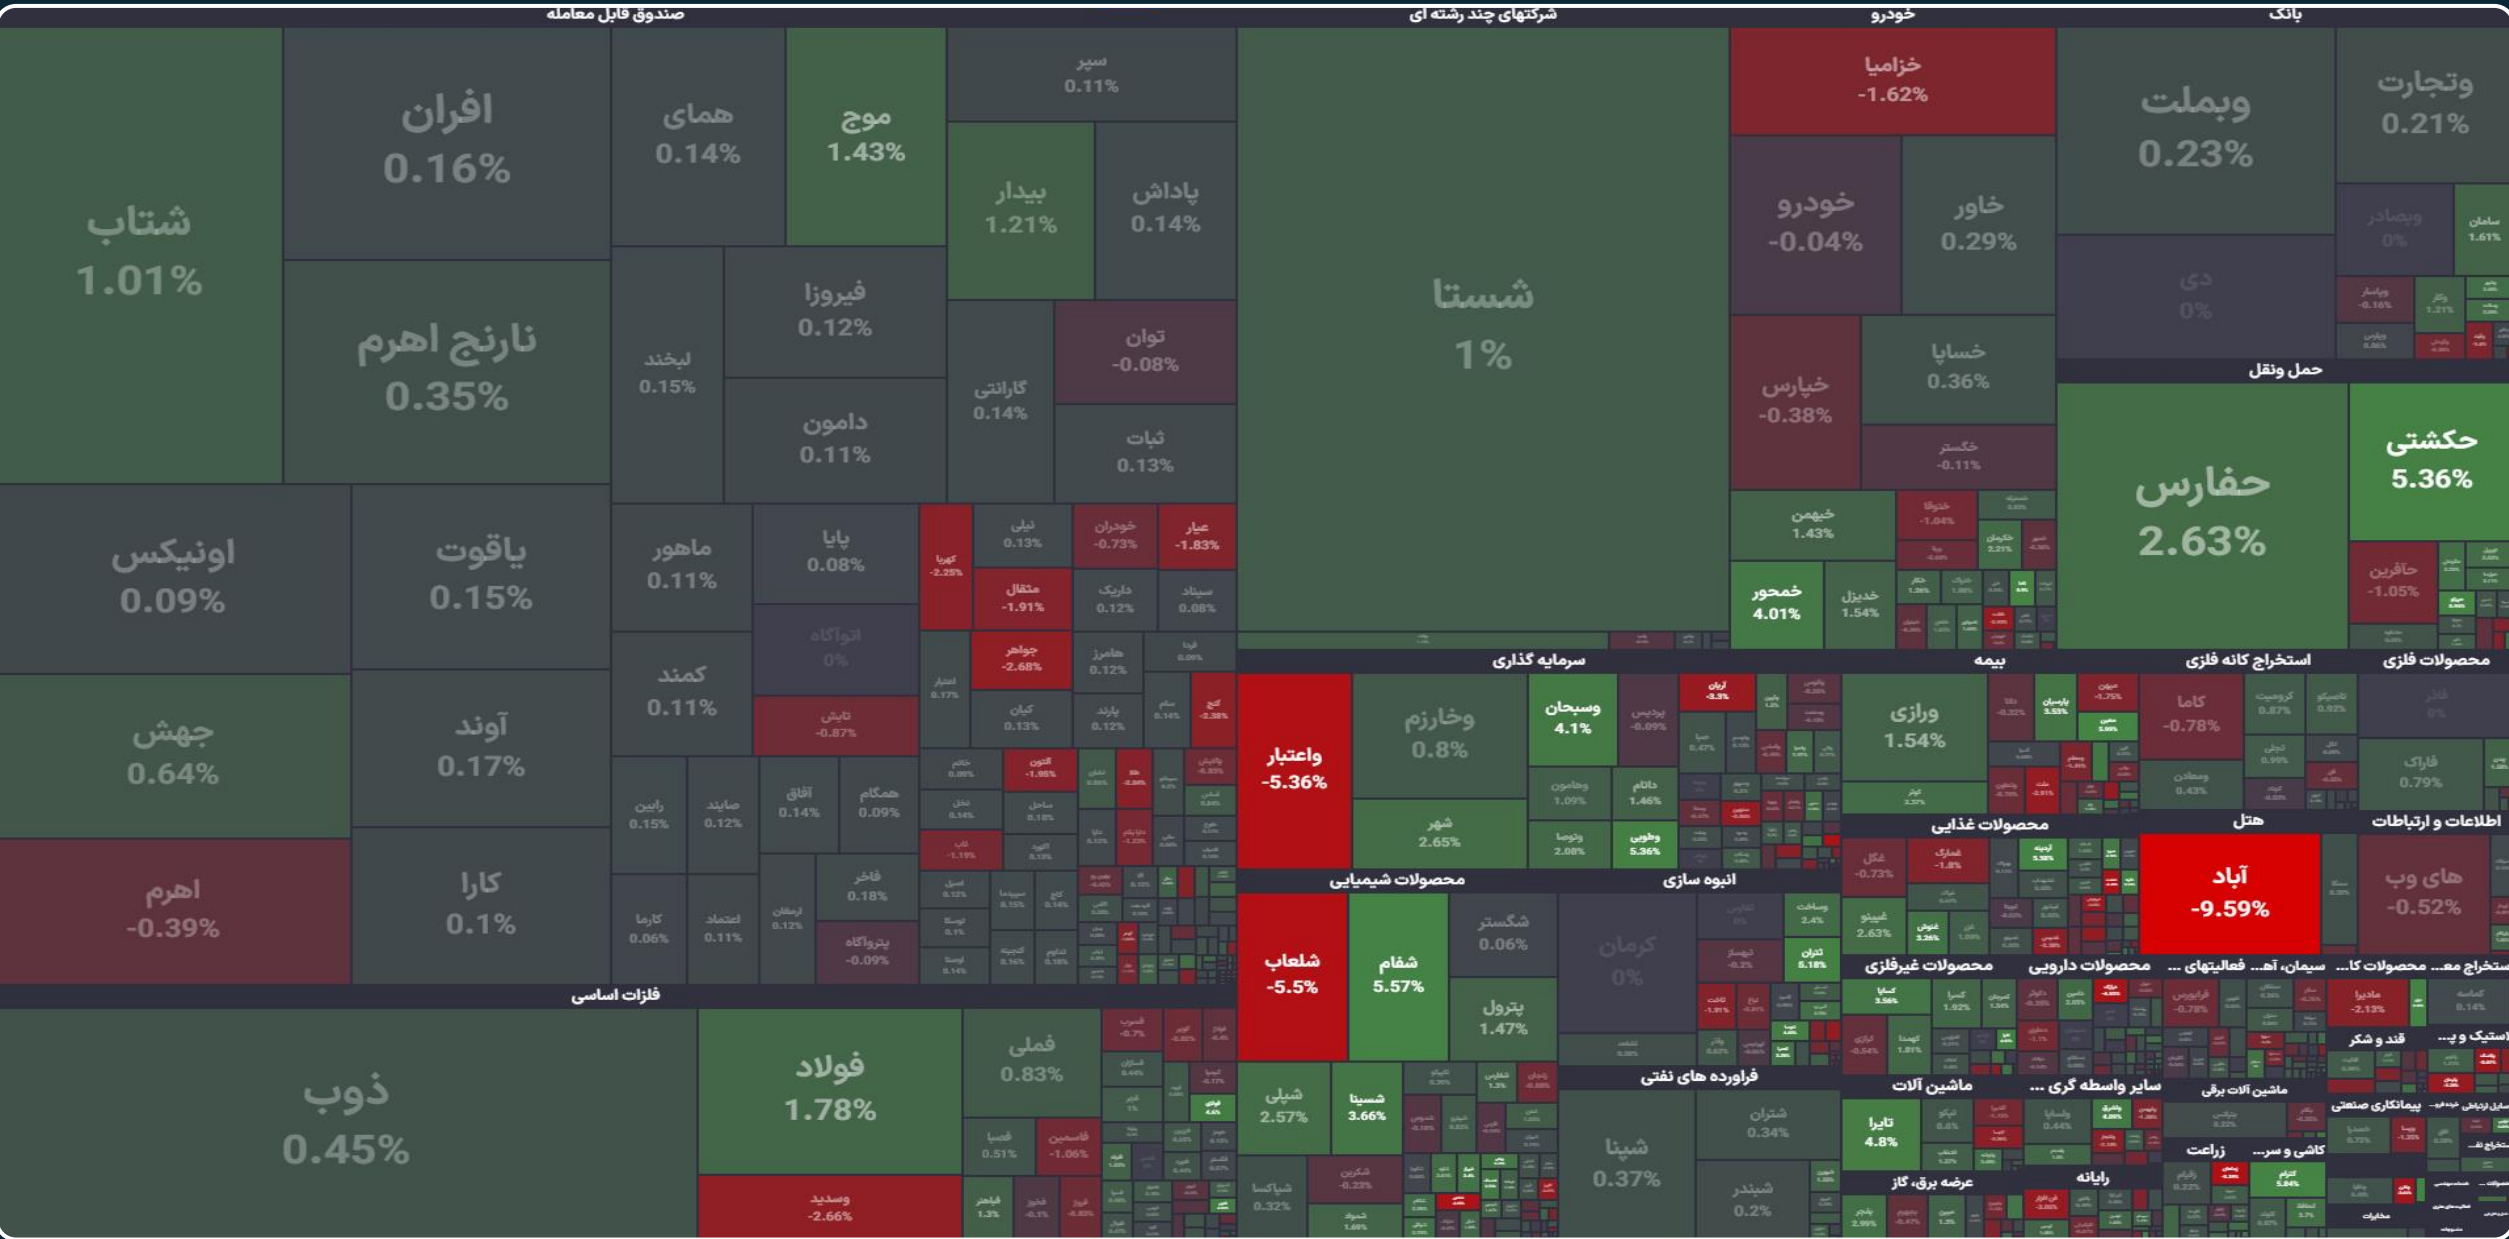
صندوق قابل معامله

شتاب
1.01%

افران
0.16%

نارنج اهرم
0.35%

همای
0.14%

موج
1.43%

سپر
0.11%

بیدار
1.21%

پاداش
0.14%

فیروزا
0.12%

لبخند
0.15%

توان
-0.08%

گارانتی
0.14%

دامون
0.11%

ثبات
0.13%

اونیکس
0.09%

یاقوت
0.15%

ماهور
0.11%

پایا
0.08%

کهربا
-2.25%

نیلی
0.13%

خودران
-0.73%

عیار
-1.83%

متقال
-1.91%

داریک
0.12%

سپند
0.08%

اتوآگاه
0%

جواهر
-2.68%

هامرز
0.12%

کمند
0.11%

تابش
-0.87%

کیان
0.13%

پارند
0.12%

جهش
0.64%

آوند
0.17%

آلتون
-1.95%

رابین
0.15%

صایند
0.12%

آفاق
0.14%

همگام
0.09%

اهرم
-0.39%

کارا
0.1%

فاخر
0.18%

کارا
0.06%

اعتماد
0.11%

ارمغان
0.12%

پتروآگاه
-0.09%

فلزات اساسی

ذوب
0.45%

فولاد
1.78%

فملی
0.83%

فسرب
-0.7%

فصبا
0.51%

فسمین
-1.06%

وسدید
-2.66%

فجهز
1.3%

شرکتهای چند رشته ای

شستا
1%

خودرو

خزامیا
-1.62%

خودرو
-0.04%

خاور
0.29%

خپارس
-0.38%

خساپا
0.36%

خکستر
-0.11%

خبهمن
1.43%

خمحور
4.01%

خدیزل
1.54%

خگستر
-1.04%

بانک

وبملت
0.23%

وتجارت
0.21%

وبصادر
0%

سامان
1.61%

دی
0%

وپاسار
-0.16%

وکار
1.21%

حمل ونقل

حفارس
2.63%

حکشتی
5.36%

حآفرین
-1.05%

سرمایه گذاری

واعتبار
-5.36%

وخارزم
0.8%

وسبحان
4.1%

وبرس
-0.09%

ولغدر
1.09%

دانام
1.46%

شهر
2.65%

وتوسا
2.08%

وطوبی
5.36%

بیمه

ورازی
1.54%

پارسیان
3.53%

استخراج کانه فلزی

کاما
-0.78%

کرومیت
0.87%

کچاد
0.43%

محصولات فلزی

فاراک
0.79%

محصولات شیمیایی

شلعاب
-5.5%

شفام
5.57%

شگستر
0.06%

پترول
1.47%

شپلی
2.57%

شسینا
3.66%

شکربن
-0.23%

شپاکسا
0.32%

انبوه سازی

کرمان
0%

وساخت
2.4%

ثتران
5.18%

ثهران
-0.2%

فراورده های نفتی

شپنا
0.37%

شتران
0.34%

شبندر
0.2%

محصولات غذایی

غگل
-0.73%

غمارگ
-1.8%

غپینو
2.63%

هتل

آباد
-9.59%

اطلاعات و ارتباطات

های وب
-0.52%

محصولات غیرفلزی

کسرا
1.92%

محصولات دارویی

فعالیتهای ...

سیمان، آه...

محصولات کا...

استخراج مع...

ماشین آلات

تاپرا
4.8%

سایر واسطه گری ...

ماشین آلات برقی

قند و شکر

پلاستیک و پ...

پیمانکاری صنعتی

عرضه برق، گاز

رایانه

زراعت

کاشی و سر...

مخابرات

مادیرا
-2.13%